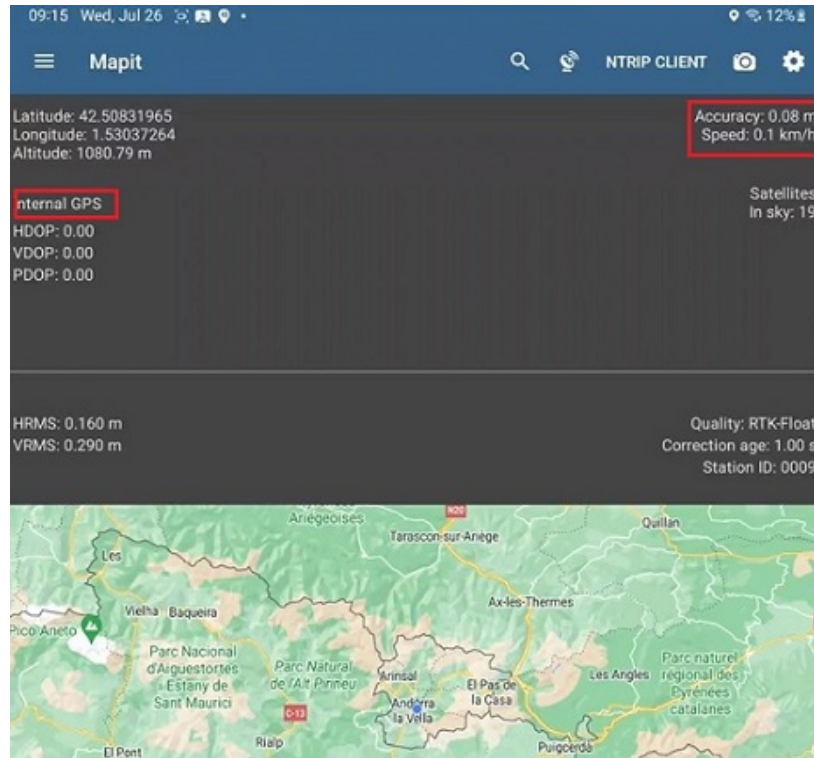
09:15 Wed, Jul 26

12%

Mapit

NTRIP CLIENT

Latitude: 42.50831965
Longitude: 1.53037264
Altitude: 1080.79 m

Accuracy: 0.08 m
Speed: 0.1 km/h

nternal GPS

Satellites
In sky: 19

HDOP: 0.00
VDOP: 0.00
PDOP: 0.00

HRMS: 0.160 m
VRMS: 0.290 m

Quality: RTK-Float
Correction age: 1.00 s
Station ID: 0009

Ariégeoises
N20
Quillan
Tarascon-sur-Ariège
Les
Ax-les-Thermes
Vielha
Baqueira
Pico Aneto
Parc Nacional d'Aigüestortes i Estany de Sant Maurici
Parc Natural de l'Alt Pirineu
Arinsal
El Pas de la Casa
Les Angles
Parc naturel régional des Pyrénées catalanes
Andorra la Vella
C-13
El Pont
Rialp
Puigcerdà